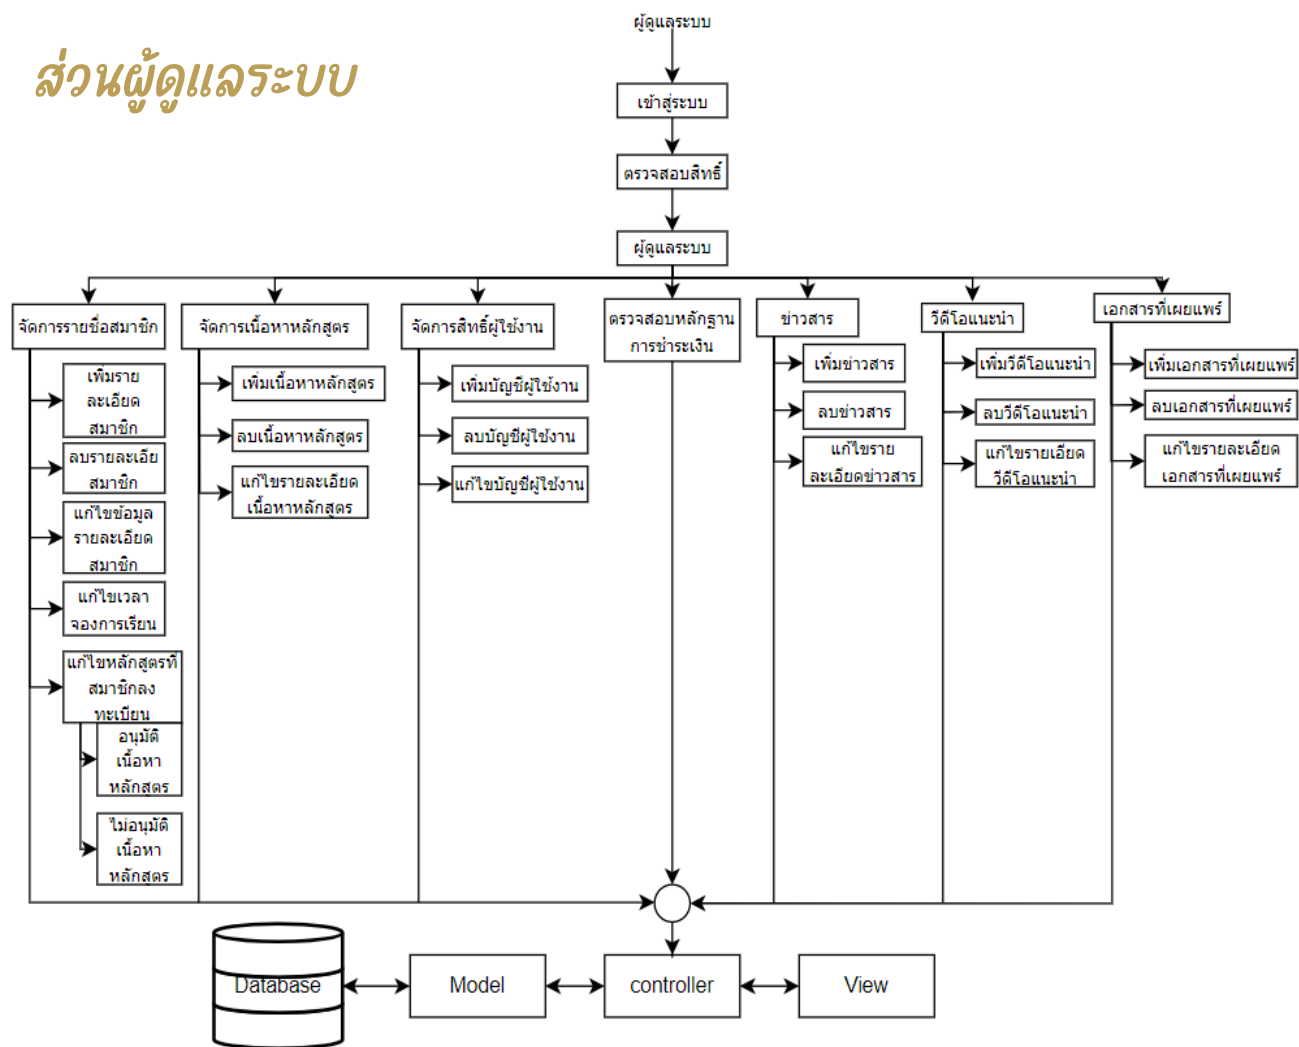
ส่วนผู้ดูแลระบบ

ผู้ดูแลระบบ

เข้าสู่ระบบ

ตรวจสอบสิทธิ์

ผู้ดูแลระบบ

จัดการรายชื่อสมาชิก

เพิ่มรายละเอียดสมาชิก

ลบรายละเอียดสมาชิก

แก้ไขข้อมูลรายละเอียดสมาชิก

แก้ไขเวลาจองการเรียน

แก้ไขหลักสูตรที่สมาชิกลงทะเบียน

อนุมัติเนื้อหาหลักสูตร

ไม่อนุมัติเนื้อหาหลักสูตร

จัดการเนื้อหาหลักสูตร

เพิ่มเนื้อหาหลักสูตร

ลบเนื้อหาหลักสูตร

แก้ไขรายละเอียดเนื้อหาหลักสูตร

จัดการสิทธิ์ผู้ใช้งาน

เพิ่มบัญชีผู้ใช้งาน

ลบบัญชีผู้ใช้งาน

แก้ไขบัญชีผู้ใช้งาน

ตรวจสอบหลักฐานการชำระเงิน

ข่าวสาร

เพิ่มข่าวสาร

ลบข่าวสาร

แก้ไขรายละเอียดข่าวสาร

วีดีโอแนะนำ

เพิ่มวีดีโอแนะนำ

ลบวีดีโอแนะนำ

แก้ไขรายเอียดวีดีโอแนะนำ

เอกสารที่เผยแพร่

เพิ่มเอกสารที่เผยแพร่

ลบเอกสารที่เผยแพร่

แก้ไขรายละเอียดเอกสารที่เผยแพร่

Database

Model

controller

View